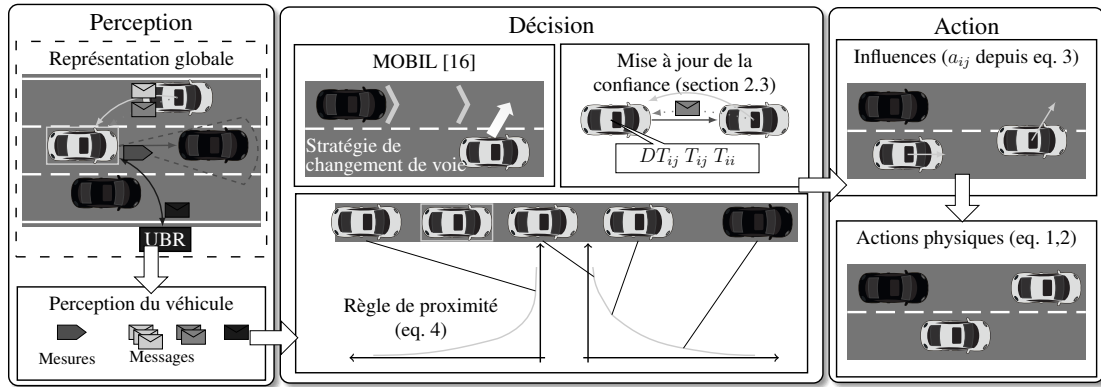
Perception

Représentation globale

UBR

Perception du véhicule

Mesures

Messages

Décision

MOBIL [16]

Stratégie de changement de voie

Mise à jour de la confiance (section 2.3)

$DT_{ij}$ $T_{ij}$ $T_{ii}$

Règle de proximité (eq. 4)

Action

Influences ($a_{ij}$ depuis eq. 3)

Actions physiques (eq. 1,2)